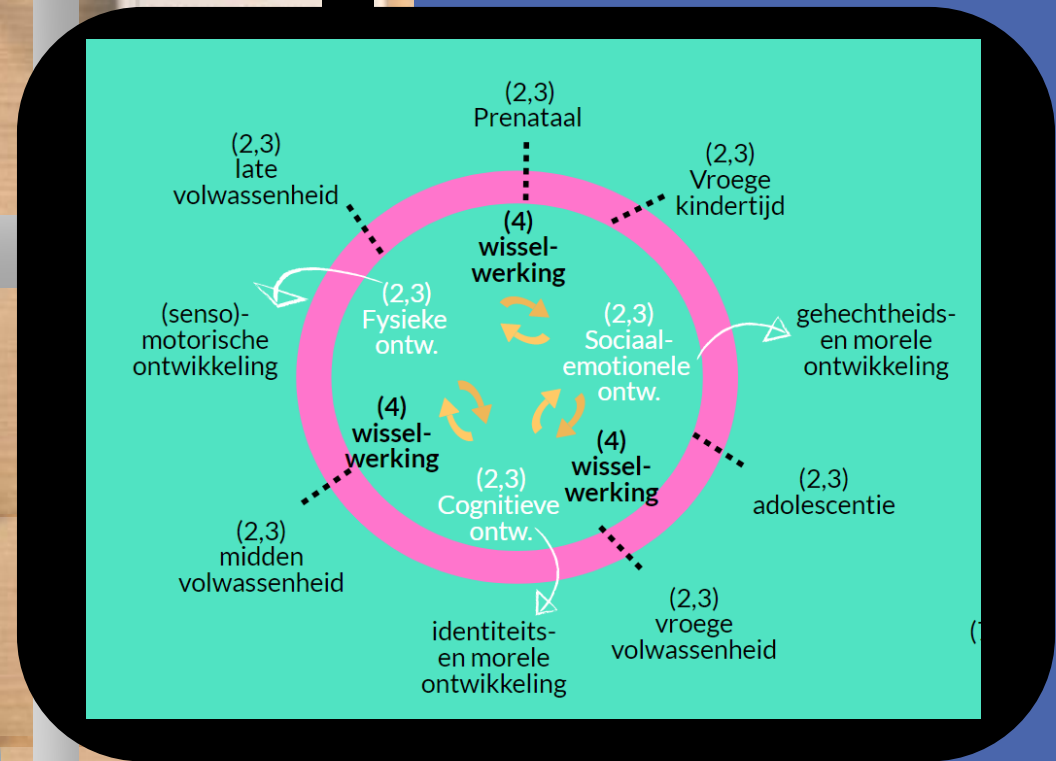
(2,3)
Prenataal

(2,3)
late
volwassenheid

(2,3)
Vroege
kindertijd

(4)
wisselwerking

(senso)-
motorische
ontwikkeling

(2,3)
Fysieke
ontw.

(2,3)
Sociaal-
emotionele
ontw.

gehechtheids-
en morele
ontwikkeling

(4)
wisselwerking

(4)
wisselwerking

(2,3)
Cognitieve
ontw.

(2,3)
adolescentie

(2,3)
midden
volwassenheid

(2,3)
vroege
volwassenheid

identiteits-
en morele
ontwikkeling

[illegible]